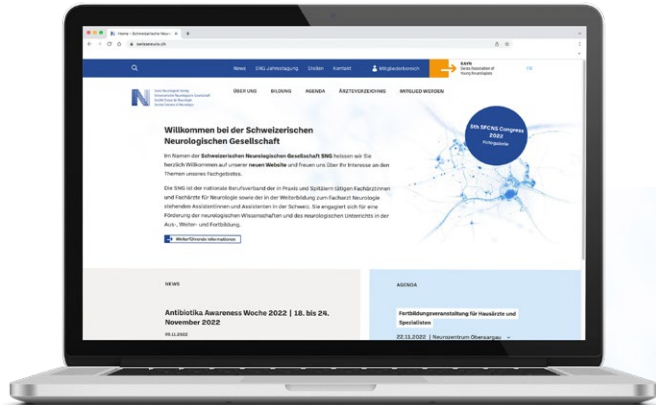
Home - Schweizerische Neur
swissneuro.ch

News SNG Jahrestagung Stellen Kontakt Mitgliederbereich

SAYN Swiss Association of Young Neurologists

FR

Swiss Neurological Society
Schweizerische Neurologische Gesellschaft
Société Suisse de Neurologie
Società Svizzera di Neurologia

ÜBER UNS BILDUNG AGENDA ÄRZTEVERZEICHNIS MITGLIED WERDEN

5th SFCNS Congress 2022
Fortbildung

Willkommen bei der Schweizerischen Neurologischen Gesellschaft

Im Namen der Schweizerischen Neurologischen Gesellschaft SNG heissen wir Sie herzlich Willkommen auf unserer neuen Website und freuen uns über Ihr Interesse an den Themen unseres Fachgebietes.

Die SNG ist der nationale Berufsverband der in Praxis und Spitälern tätigen Fachärztinnen und Fachärzte für Neurologie sowie der in der Weiterbildung zum Facharzt Neurologie stehenden Assistentinnen und Assistenten in der Schweiz. Sie engagiert sich für eine Förderung der neurologischen Wissenschaften und des neurologischen Unterrichts in der Aus-, Weiter- und Fortbildung.

Weiterführende Informationen

NEWS

Antibiotika Awareness Woche 2022 | 18. bis 24. November 2022

09.11.2022

AGENDA

Fortbildungsveranstaltung für Hausärzte und Spezialisten

22.11.2022 | Neurozentrum Oberaargau